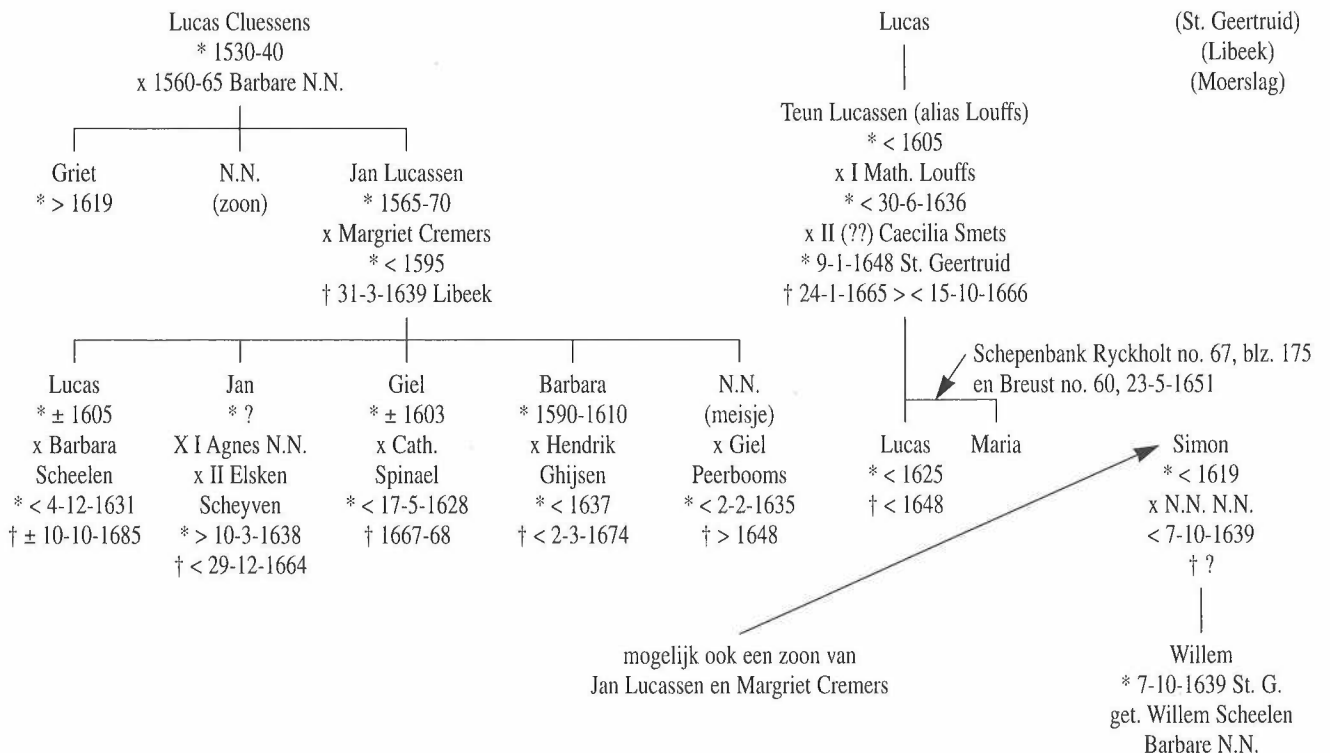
Lucas Cluessens
* 1530-40
x 1560-65 Barbare N.N.

Griet
* > 1619

N.N.
(zoon)

Jan Lucassen
* 1565-70
x Margriet Cremers
* < 1595
† 31-3-1639 Libeek

Lucas
* ± 1605
x Barbara Scheelen
* < 4-12-1631
† ± 10-10-1685

Jan
* ?
X I Agnes N.N.
x II Elsken Scheyven
* > 10-3-1638
† < 29-12-1664

Giel
* ± 1603
x Cath. Spinael
* < 17-5-1628
† 1667-68

Barbara
* 1590-1610
x Hendrik Ghijsen
* < 1637
† < 2-3-1674

N.N.
(meisje)
x Giel Peerbooms
* < 2-2-1635
† > 1648

Lucas

(St. Geertruid)
(Libeek)
(Moerslag)

Teun Lucassen (alias Louffs)
* < 1605
x I Math. Louffs
* < 30-6-1636
x II (??) Caecilia Smets
* 9-1-1648 St. Geertruid
† 24-1-1665 > < 15-10-1666

Schepenbank Ryckholt no. 67, blz. 175 en Breust no. 60, 23-5-1651

Lucas
* < 1625
† < 1648

Maria

Simon
* < 1619
x N.N. N.N.
< 7-10-1639
† ?

Willem
* 7-10-1639 St. G.
get. Willem Scheelen
Barbare N.N.

mogelijk ook een zoon van
Jan Lucassen en Margriet Cremers